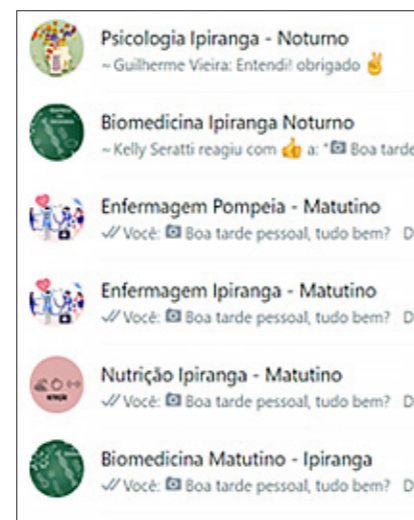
Psicologia Ipiranga - Noturno
~ Guilherme Vieira: Entendi! obrigado ✌️

Biomedicina Ipiranga Noturno
~ Kelly Seratti reagiu com 👍 a: "📷 Boa tarde

Enfermagem Pompeia - Matutino
✓✓ Você: 📷 Boa tarde pessoal, tudo bem? D

Enfermagem Ipiranga - Matutino
✓✓ Você: 📷 Boa tarde pessoal, tudo bem? D

Nutrição Ipiranga - Matutino
✓✓ Você: 📷 Boa tarde pessoal, tudo bem? D

Biomedicina Matutino - Ipiranga
✓✓ Você: 📷 Boa tarde pessoal, tudo bem? D